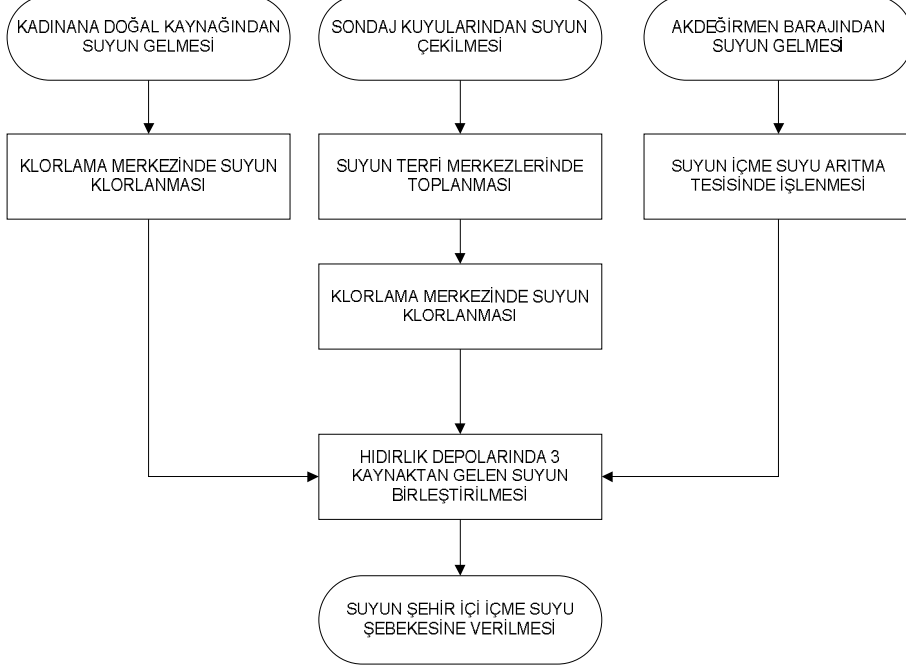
KADINANA DOĞAL KAYNAĞINDAN SUYUN GELMESİ

SONDAJ KUYULARINDAN SUYUN ÇEKİLMESİ

AKDEĞİRMEN BARAJINDAN SUYUN GELMESİ

KLORLAMA MERKEZİNDE SUYUN KLORLANMASI

SUYUN TERFİ MERKEZLERİNDE TOPLANMASI

SUYUN İÇME SUYU ARITMA TESİSİNDE İŞLENMESİ

KLORLAMA MERKEZİNDE SUYUN KLORLANMASI

HIDIRLIK DEPOLARINDA 3 KAYNAKTAN GELEN SUYUN BİRLEŞTİRİLMESİ

SUYUN ŞEHİR İÇİ İÇME SUYU ŞEBEKESİNE VERİLMESİ